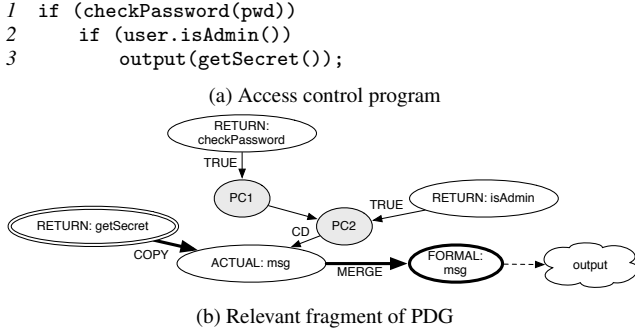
1 if (checkPassword(pwd))
2     if (user.isAdmin())
3         output(getSecret());

(a) Access control program

RETURN: checkPassword

TRUE

PC1

TRUE

RETURN: isAdmin

PC2

RETURN: getSecret

CD

COPY

ACTUAL: msg

MERGE

FORMAL: msg

output

(b) Relevant fragment of PDG